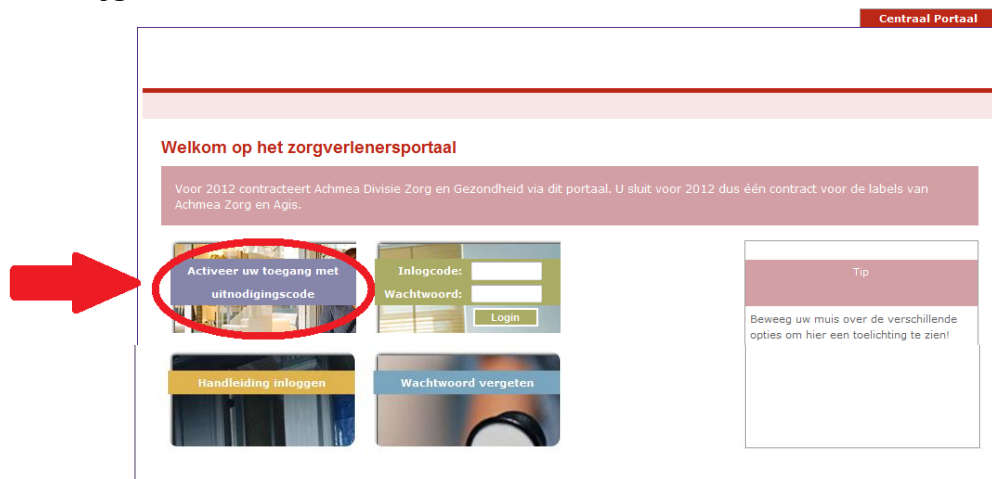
Centraal Portaal

Welkom op het zorgverlenersportaal

Voor 2012 contracteert Achmea Divisie Zorg en Gezondheid via dit portaal. U sluit voor 2012 dus één contract voor de labels van Achmea Zorg en Agis.

Activeer uw toegang met uitnodigingscode

Inlogcode:
Wachtwoord:
Login

Tip

Beweeg uw muis over de verschillende opties om hier een toelichting te zien!

Handleiding inloggen

Wachtwoord vergeten